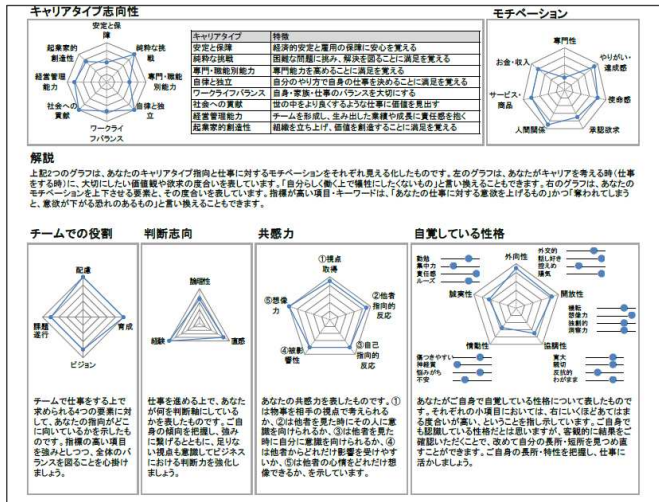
キャリアタイプ志向性

安定と保障
純粋な挑戦
専門・職能別能力
自律と独立
ワークライフバランス
社会への貢献
経営管理能力
起業家的創造性

| キャリアタイプ | 特徴 |
|---|---|
| 安定と保障 | 経済的安定と雇用の保障に安心を覚える |
| 純粋な挑戦 | 困難な問題に挑み、解決を図ることに満足を覚える |
| 専門・職能別能力 | 専門能力を高めることに満足を覚える |
| 自律と独立 | 自分のやり方で自身の仕事を決めることに満足を覚える |
| ワークライフバランス | 自身・家族・仕事のバランスを大切にする |
| 社会への貢献 | 世の中をより良くするような仕事に価値を見出す |
| 経営管理能力 | チームを形成し、生み出した業績や成果に責任感を抱く |
| 起業家的創造性 | 組織を立ち上げ、価値を創造することに満足を覚える |

モチベーション

専門性
やりがい・達成感
使命感
承認欲求
人間関係
サービス・商品
お金・収入

解説

上記2つのグラフは、あなたのキャリアタイプ指向と仕事に対するモチベーションをそれぞれ見える化したものです。左のグラフは、あなたがキャリアを考える時(仕事をする時)に、大切にしたい価値観や欲求の度合いを表しています。「自分らしく働く上で犠牲にしたくないもの」と言い換えることもできます。右のグラフは、あなたのモチベーションを上げさせる要素と、その度合いを表しています。指標が高い項目・キーワードは、「あなたの仕事に対する意欲を上げるもの」かつ「奪われてしまうと、意欲が下がる恐れのあるもの」と言い換えることもできます。

チームでの役割

配慮
育成
ビジョン
課題遂行

チームを成果する上で求められる4つの要素に対して、あなたの指向がどこに向いているかを示したものです。指標の高い項目を強みとしつつ、全体のバランスを図ることを心掛けましょう。

判断志向

論理性
道徳
経験

仕事を進める上で、あなたが何を判断軸にしているかを表したものです。ご自身の傾向を把握し、強みに繋げるとともに、足りない視点も意識してビジネスにおける判断力を強化しましょう。

共感力

①視点取得
②他者指向的反応
③自己指向的反応
④被影響性
⑤想像力

あなたの共感力を表したものです。①は物事を相手の視点で考えられるか、②は他者を見た時にその人に意識を向けられるか、③は他者を見た時に自分に意識を向けられるか、④は他者からどれだけ影響を受けやすいか、⑤は他者の心情をどれだけ想像できるか、を示しています。

自覚している性格

外向性
開放性
協調性
情動性
誠実性

外交的
話し好き
控えめ
陽気
勤勉
集中力
責任感
ルーズ
独創性
好奇心
独創的
想像力
寛大
親切
反抗的
わがまま
傷つきやすい
神経質
悩みがち
不安

あなたがご自身で自覚している性格について表したものです。それぞれの小項目においては、右にいくほどあてはまる度合いが高い、ということを指し示しています。ご自身でも認識している性格だとは思いますが、客観的に結果をご確認いただくことで、改めて自分の長所・短所を見つめ直すことができます。ご自身の長所・特性を把握し、仕事に活かしましょう。